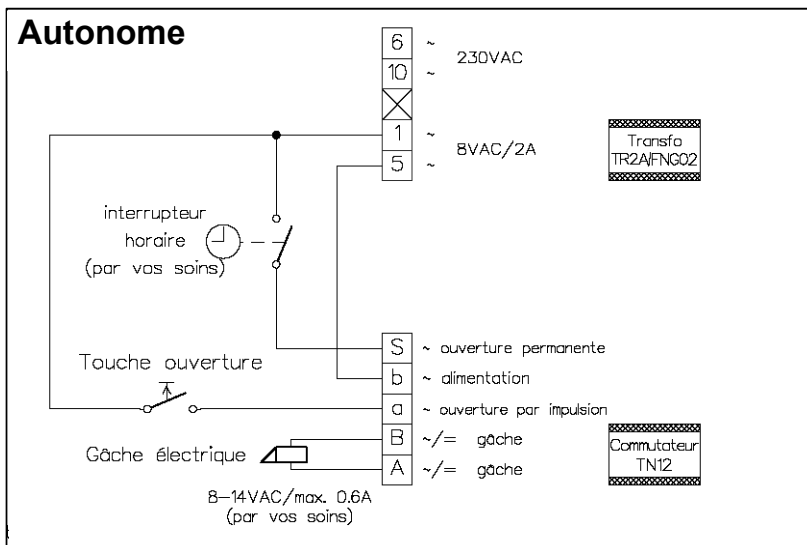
Autonome

6 ~
10 ~
230VAC

1 ~
5 ~
8VAC/2A

Transfo
TR2A/FNG02

interrupteur
horaire
(par vos soins)

Touche ouverture

S ~ ouverture permanente
b ~ alimentation
a ~ ouverture par impulsion
B ~/= gâche
A ~/= gâche

Gâche électrique

Commutateur
TN12

8–14VAC/max. 0.6A
(par vos soins)